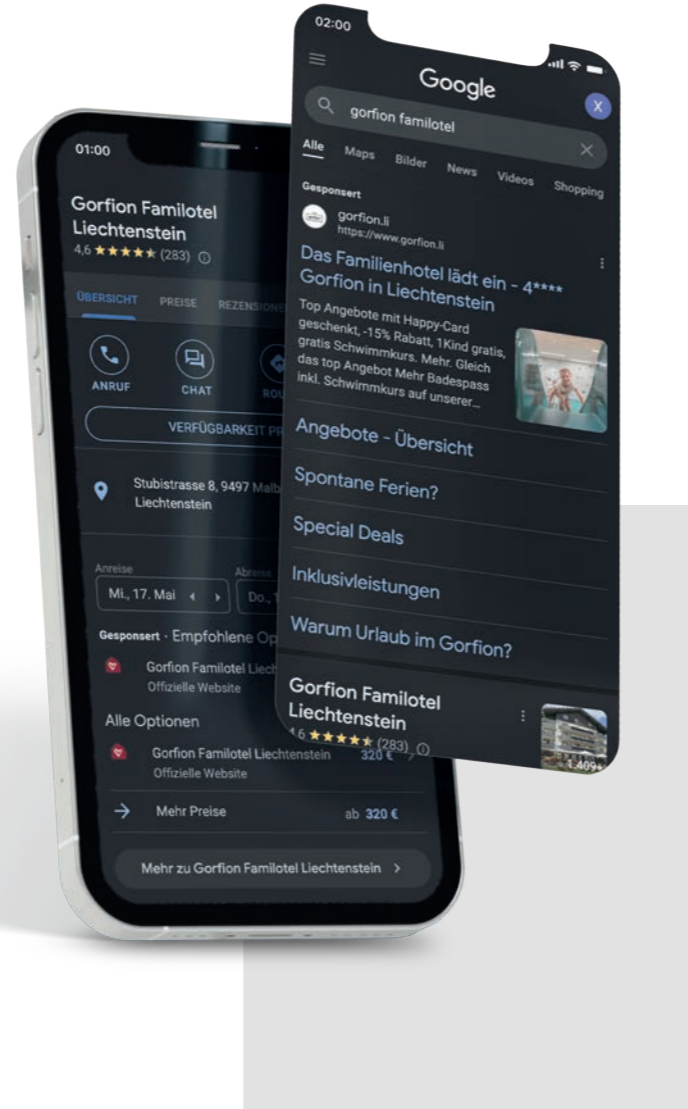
01:00

Gorfion Familotel Liechtenstein
4,6 ★★★★★ (283)

ÜBERSICHT PREISE REZENSIONEN

ANRUF CHAT ROU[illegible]

VERFÜGBARKEIT PR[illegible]

Stubistrasse 8, 9497 Malb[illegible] Liechtenstein

Anreise Mi., 17. Mai
Abreise Do., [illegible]

Gesponsert · Empfohlene Op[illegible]

Gorfion Familotel Liech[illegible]
Offizielle Website

Alle Optionen

Gorfion Familotel Liechtenstein 320 €
Offizielle Website

Mehr Preise ab 320 €

Mehr zu Gorfion Familotel Liechtenstein >

02:00

Google

gorfion familotel

X

Alle Maps Bilder News Videos Shopping

Gesponsert

gorfion.li
https://www.gorfion.li

Das Familienhotel lädt ein - 4**** Gorfion in Liechtenstein

Top Angebote mit Happy-Card geschenkt, -15% Rabatt, 1Kind gratis, gratis Schwimmkurs. Mehr. Gleich das top Angebot Mehr Badespass inkl. Schwimmkurs auf unserer...

Angebote - Übersicht

Spontane Ferien?

Special Deals

Inklusivleistungen

Warum Urlaub im Gorfion?

Gorfion Familotel Liechtenstein
4,6 ★★★★★ (283)

1.409+